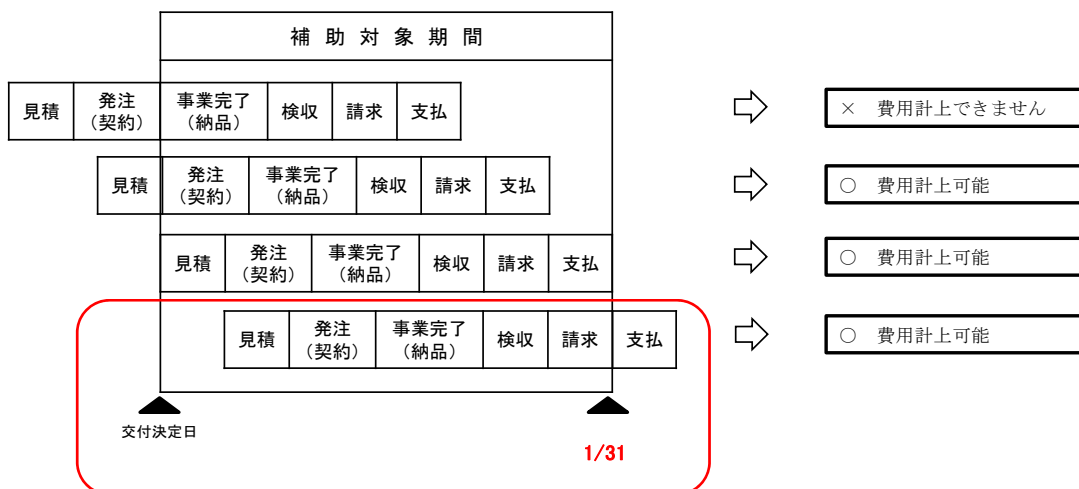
補助対象期間

見積 | 発注（契約） | 事業完了（納品） | 検収 | 請求 | 支払

× 費用計上できません

見積 | 発注（契約） | 事業完了（納品） | 検収 | 請求 | 支払

○ 費用計上可能

見積 | 発注（契約） | 事業完了（納品） | 検収 | 請求 | 支払

○ 費用計上可能

見積 | 発注（契約） | 事業完了（納品） | 検収 | 請求 | 支払

○ 費用計上可能

交付決定日

1/31